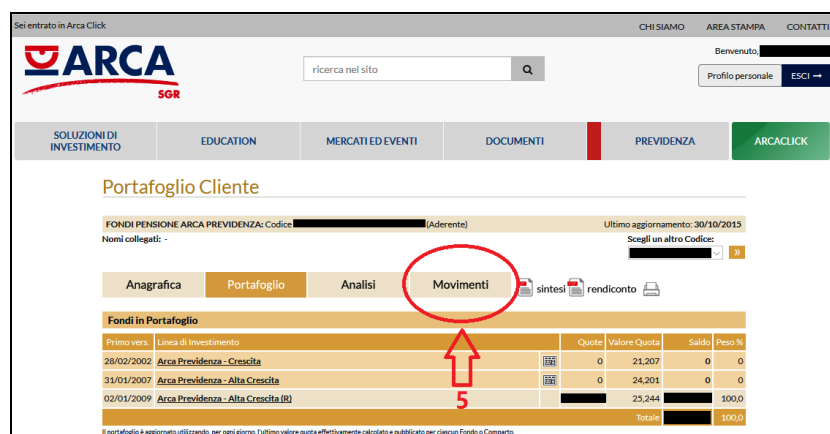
Sei entrato in Arca Click

CHI SIAMO AREA STAMPA CONTATTI

ARCA SGR

ricerca nel sito

Benvenuto,

Profilo personale ESCI

SOLUZIONI DI INVESTIMENTO | EDUCATION | MERCATI ED EVENTI | DOCUMENTI | PREVIDENZA | ARCACLICK

Portafoglio Cliente

FONDI PENSIONE ARCA PREVIDENZA: Codice (Aderente) Ultimo aggiornamento: 30/10/2015

Nomi collegati: -

Scegli un altro Codice:

Anagrafica | Portafoglio | Analisi | Movimenti | sintesi | rendiconto

Fondi in Portafoglio

| Primo vers. | Linea di Investimento | | Quote | Valore Quota | Saldo | Peso % |
|---|---|---|---|---|---|---|
| 28/02/2002 | Arca Previdenza - Crescita | | 0 | 21,207 | 0 | 0 |
| 31/01/2007 | Arca Previdenza - Alta Crescita | | 0 | 24,201 | 0 | 0 |
| 02/01/2009 | Arca Previdenza - Alta Crescita (R) | | | 25,244 | | 100,0 |
| | | | | Totale | | 100,0 |

5

Il portafoglio è aggiornato utilizzando, per ogni giorno, l'ultimo valore quota effettivamente calcolato e pubblicato per ciascun Fondo o Comparto.